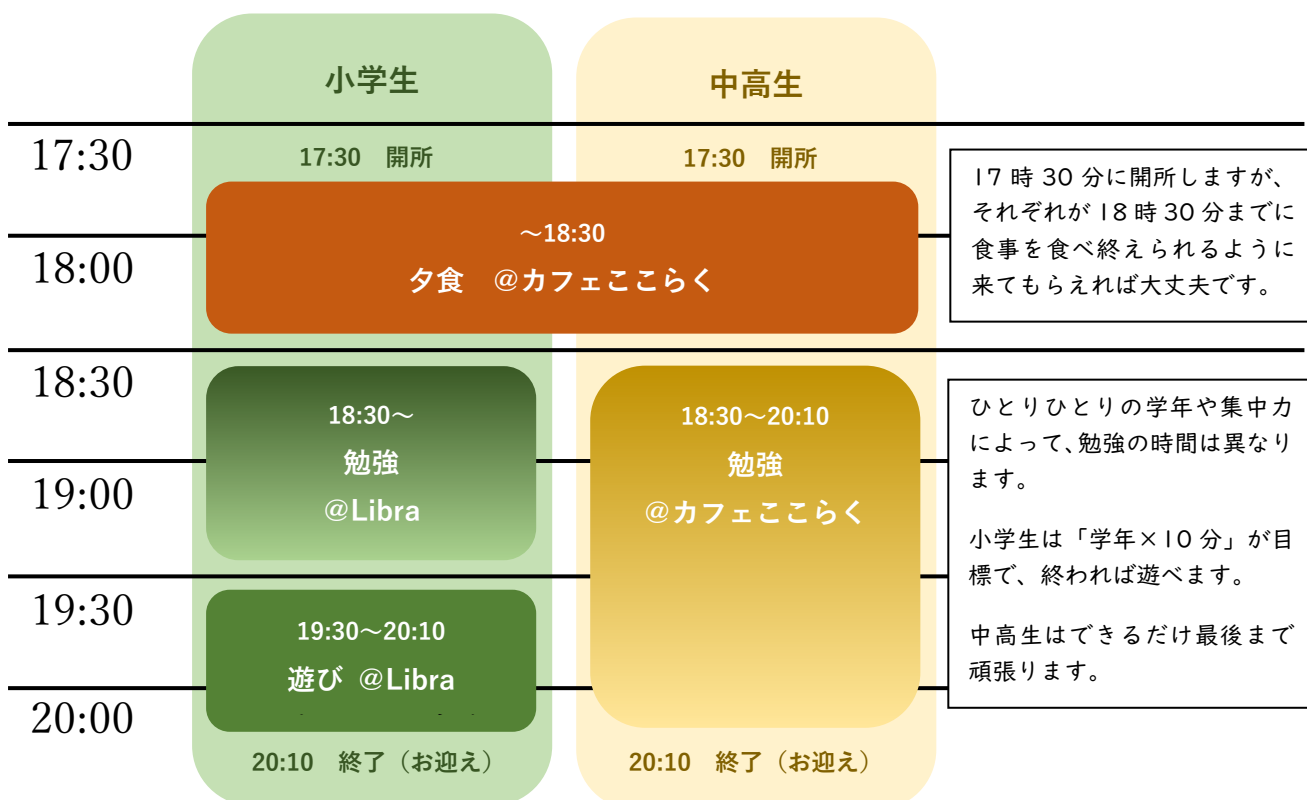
小学生

中高生

17:30

17:30　開所

17:30　開所

17 時 30 分に開所しますが、それぞれが 18 時 30 分までに食事を食べ終えられるように来てもらえれば大丈夫です。

18:00

〜18:30
夕食　@カフェここらく

18:30

18:30〜
勉強
@Libra

18:30〜20:10
勉強
@カフェここらく

ひとりひとりの学年や集中力によって、勉強の時間は異なります。

19:00

小学生は「学年×10 分」が目標で、終われば遊べます。

19:30

19:30〜20:10
遊び　@Libra

中高生はできるだけ最後まで頑張ります。

20:00

20:10　終了（お迎え）

20:10　終了（お迎え）